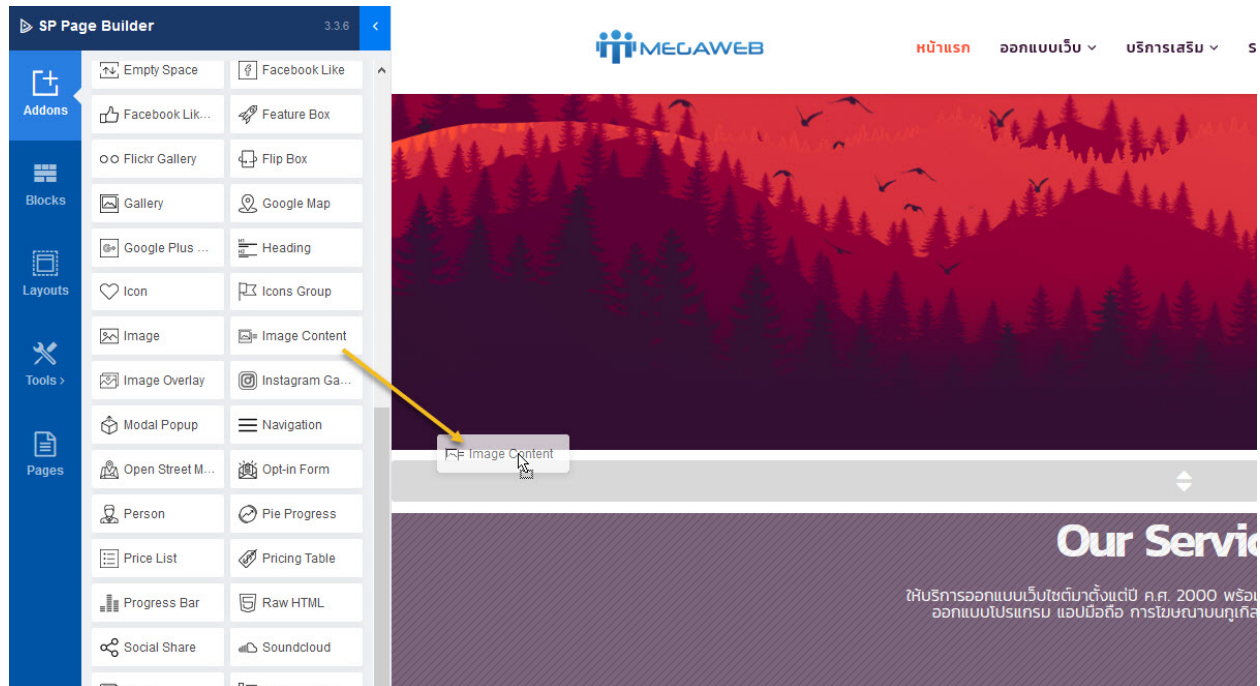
SP Page Builder 3.3.6

Addons
Blocks
Layouts
Tools ›
Pages

Empty Space
Facebook Like
Facebook Lik...
Feature Box
Flickr Gallery
Flip Box
Gallery
Google Map
Google Plus ...
Heading
Icon
Icons Group
Image
Image Content
Image Overlay
Instagram Ga...
Modal Popup
Navigation
Open Street M...
Opt-in Form
Person
Pie Progress
Price List
Pricing Table
Progress Bar
Raw HTML
Social Share
Soundcloud

MEGAWEB
หน้าแรก
ออกแบบเว็บ
บริการเสริม

Image Content

Our Servic

ให้บริการออกแบบเว็บไซต์มาตั้งแต่ปี ค.ศ. 2000 พร้อ
ออกแบบโปรแกรม แอปมือถือ การโฆษณาบนกูเกิ